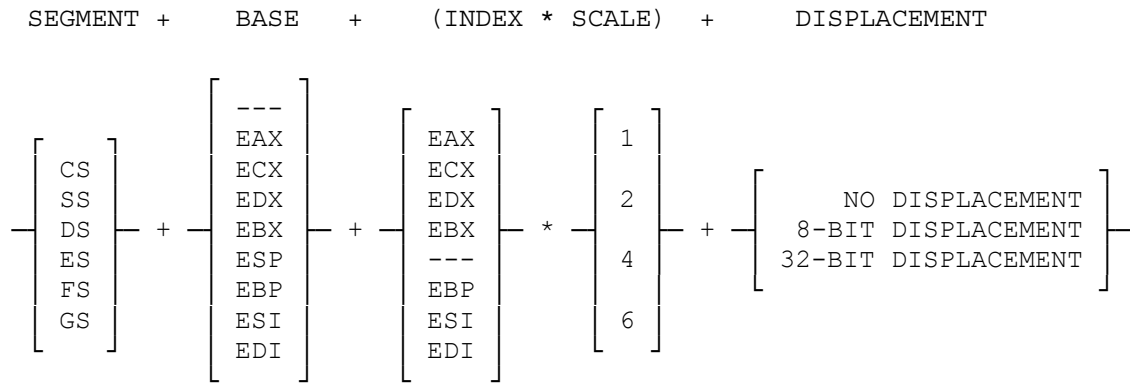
SEGMENT + BASE + (INDEX * SCALE) + DISPLACEMENT

| SEGMENT | | BASE | | INDEX | | SCALE | | DISPLACEMENT |
|---|---|---|---|---|---|---|---|---|
| CS | + | --- | + | EAX | * | 1 | + | NO DISPLACEMENT |
| SS | | EAX | | ECX | | 2 | | 8-BIT DISPLACEMENT |
| DS | | ECX | | EDX | | 4 | | 32-BIT DISPLACEMENT |
| ES | | EDX | | EBX | | 6 | | |
| FS | | EBX | | --- | | | | |
| GS | | ESP | | EBP | | | | |
| | | EBP | | ESI | | | | |
| | | ESI | | EDI | | | | |
| | | EDI | | | | | | |